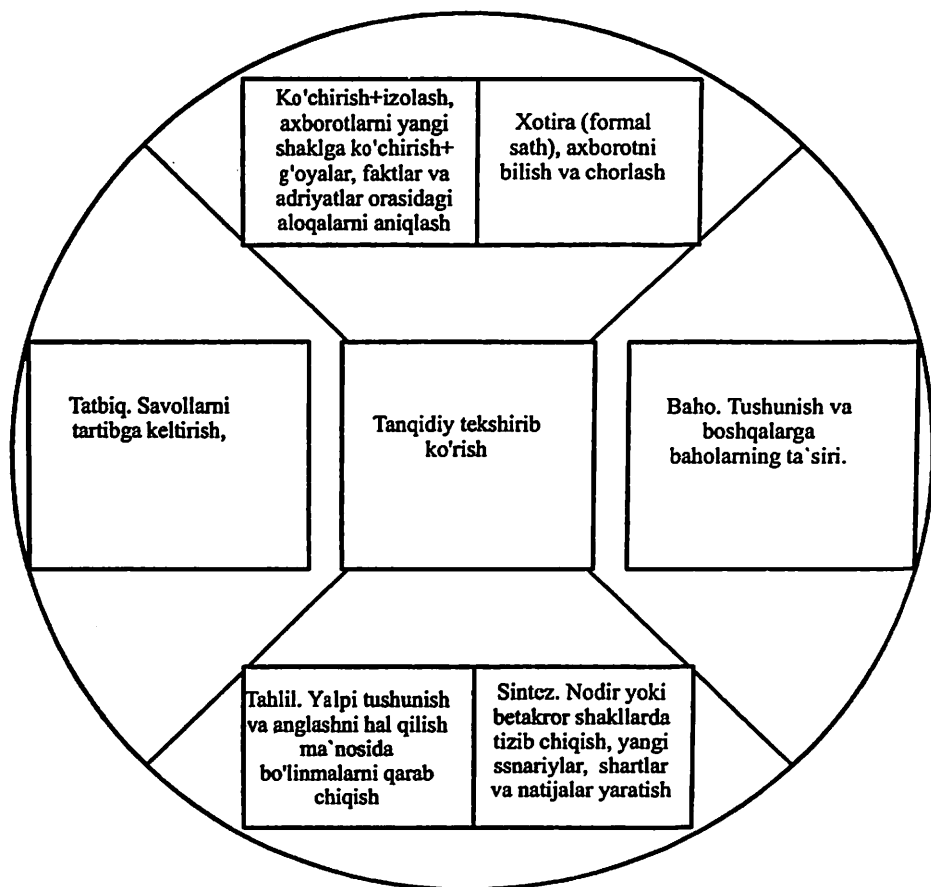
Ko'chirish+izolash, axborotlarni yangi shaklga ko'chirish+ g'oyalar, faktlar va adriyatlar orasidagi aloqalarni aniqlash

Xotira (formal sath), axborotni bilish va chorlash

Tatbiq. Savollarni tartibga keltirish,

Tanqidiy tekshirib ko'rish

Baho. Tushunish va boshqalarga baholarning ta`siri.

Tahlil. Yalpi tushunish va anglashni hal qilish ma`nosida bo'linmalarni qarab chiqish

Sintez. Nodir yoki betakror shakllarda tizib chiqish, yangi ssnariylar, shartlar va natijalar yaratish